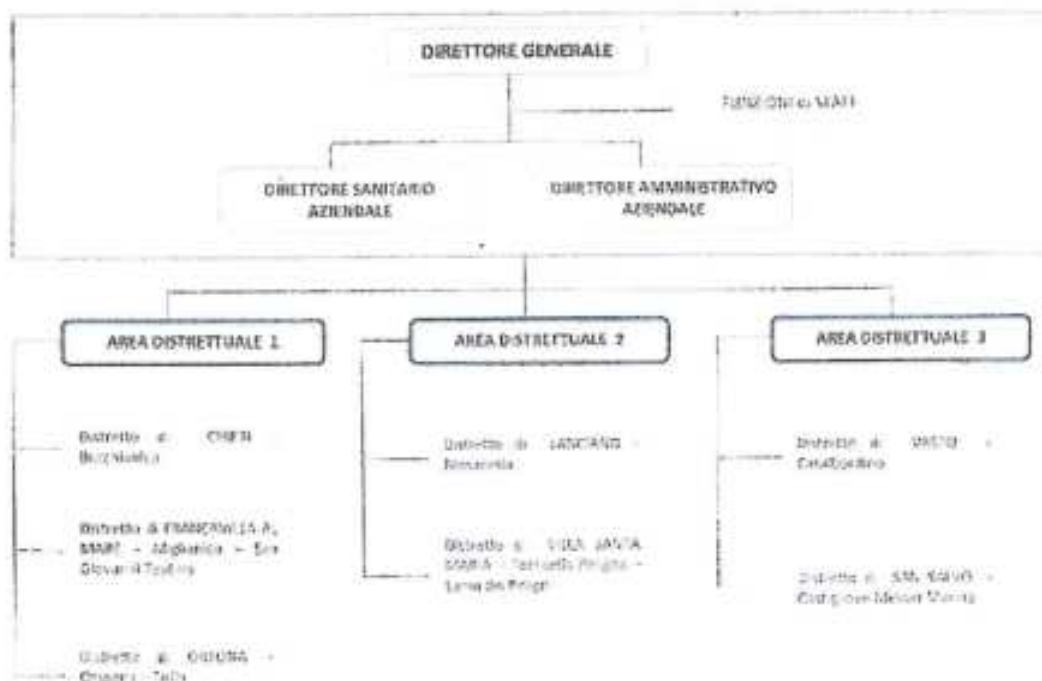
DIRETTORE GENERALE

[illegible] MAFI

DIRETTORE SANITARIO AZIENDALE

DIRETTORE AMMINISTRATIVO AZIENDALE

AREA DISTRETTUALE 1

Distretto di CHIETI – Bucchianico

Distretto di FRANCAVILLA A. MARE – Miglianico – San Giovanni Teatino

Distretto di ORTONA – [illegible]

AREA DISTRETTUALE 2

Distretto di LANCIANO – Mozzagrogna

Distretto di VILLA SANTA MARIA – Torricella Peligna – Lama dei Peligni

AREA DISTRETTUALE 3

Distretto di VASTO – Casalbordino

Distretto di SAN SALVO – Castiglione Messer Marino